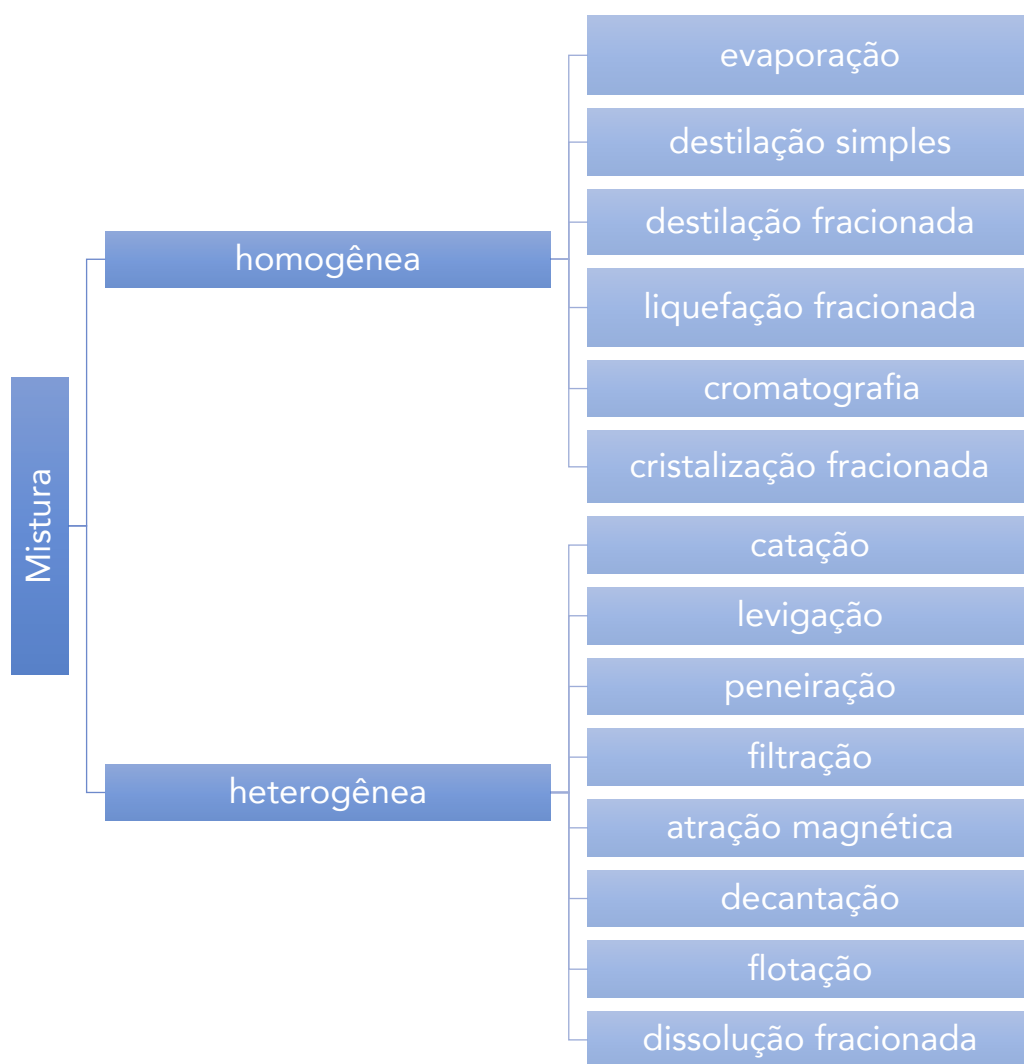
Mistura

homogênea

evaporação

destilação simples

destilação fracionada

liquefação fracionada

cromatografia

cristalização fracionada

heterogênea

catação

levigação

peneiração

filtração

atração magnética

decantação

flotação

dissolução fracionada